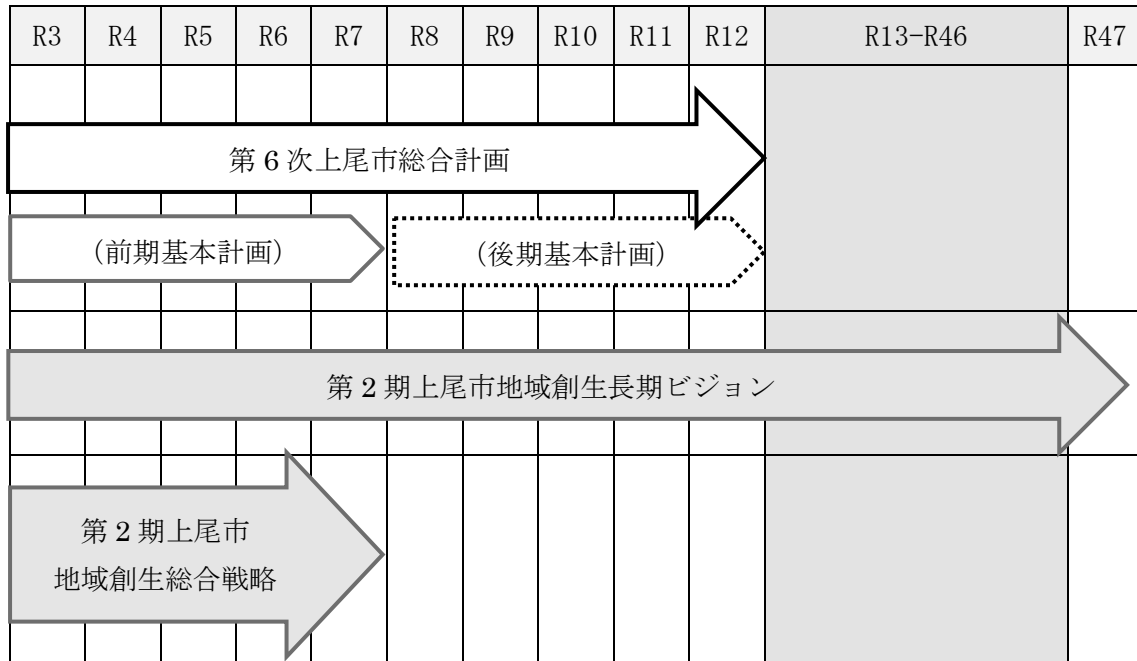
| R3 | R4 | R5 | R6 | R7 | R8 | R9 | R10 | R11 | R12 | R13-R46 | R47 |
|---|---|---|---|---|---|---|---|---|---|---|---|

第６次上尾市総合計画

（前期基本計画）

（後期基本計画）

第２期上尾市地域創生長期ビジョン

第２期上尾市
地域創生総合戦略